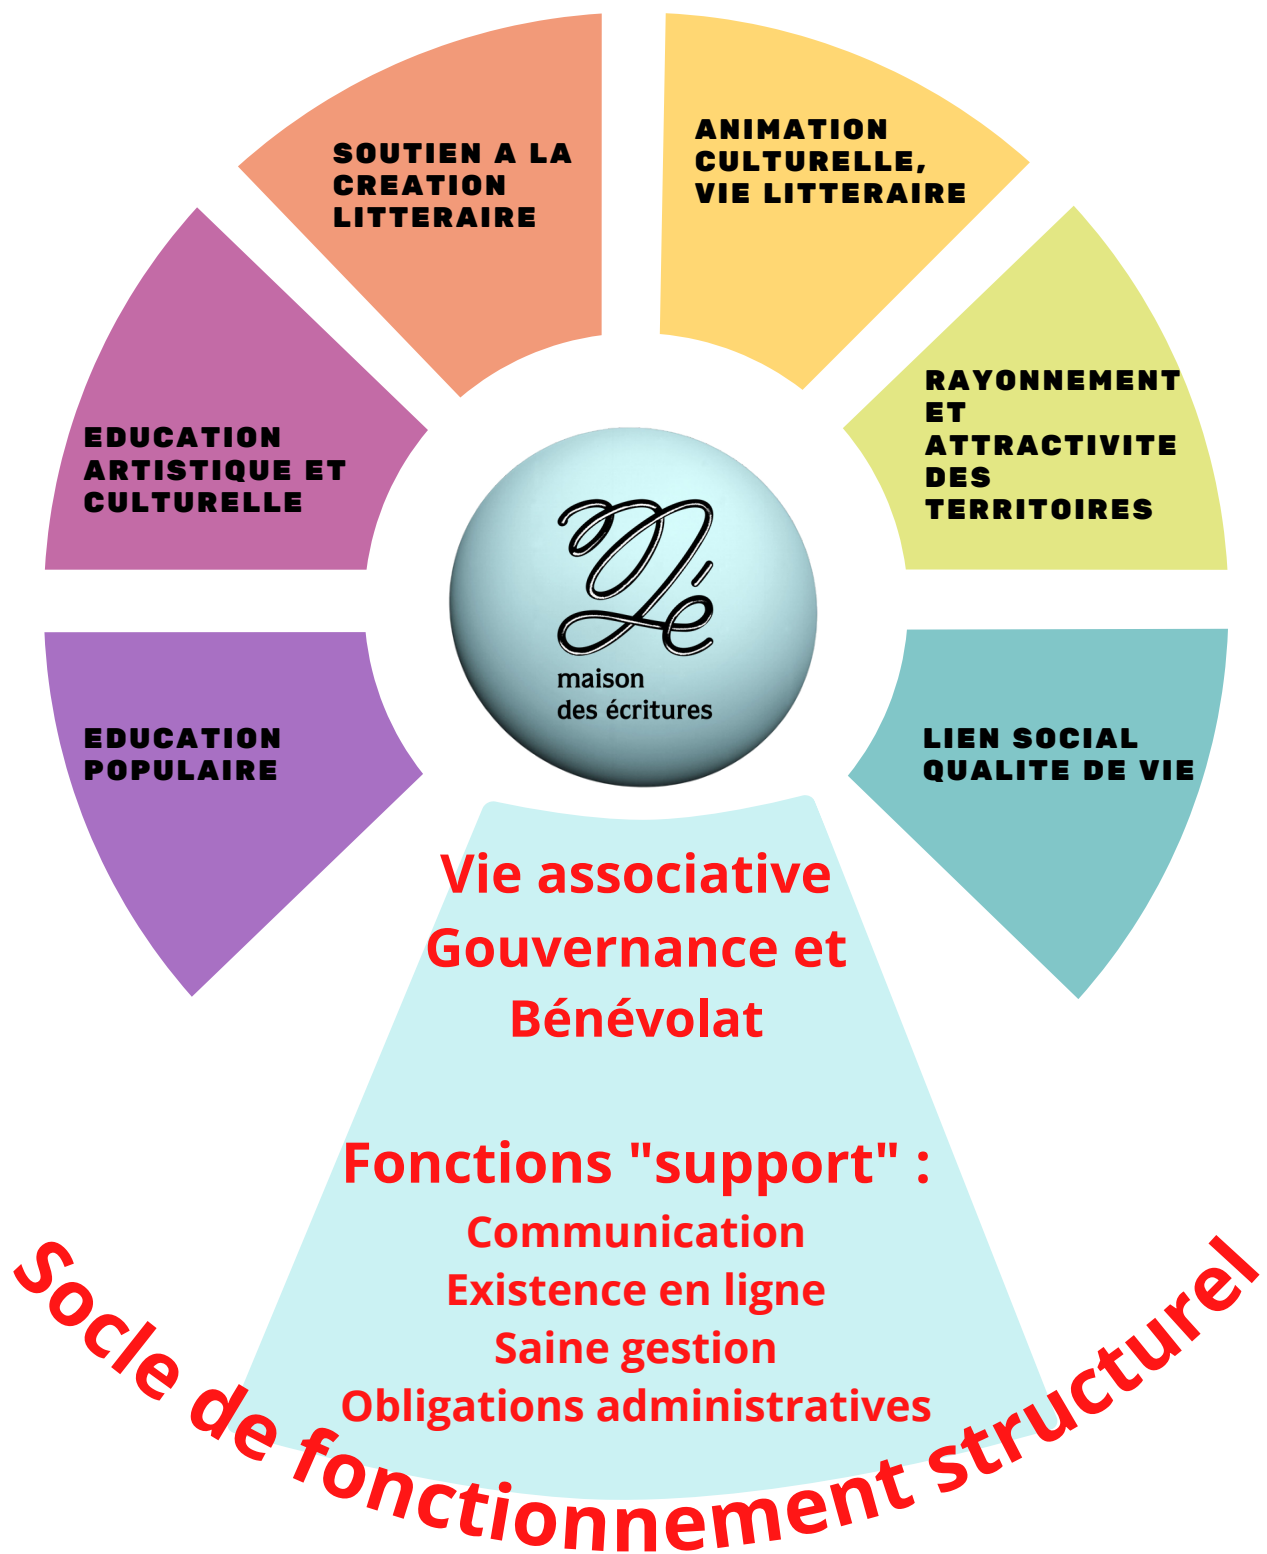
SOUTIEN A LA CREATION LITTERAIRE

ANIMATION CULTURELLE, VIE LITTERAIRE

EDUCATION ARTISTIQUE ET CULTURELLE

RAYONNEMENT ET ATTRACTIVITE DES TERRITOIRES

Mé
maison
des écritures

EDUCATION POPULAIRE

LIEN SOCIAL QUALITE DE VIE

Vie associative
Gouvernance et Bénévolat

Fonctions "support" :
Communication
Existence en ligne
Saine gestion
Obligations administratives

Socle de fonctionnement structurel